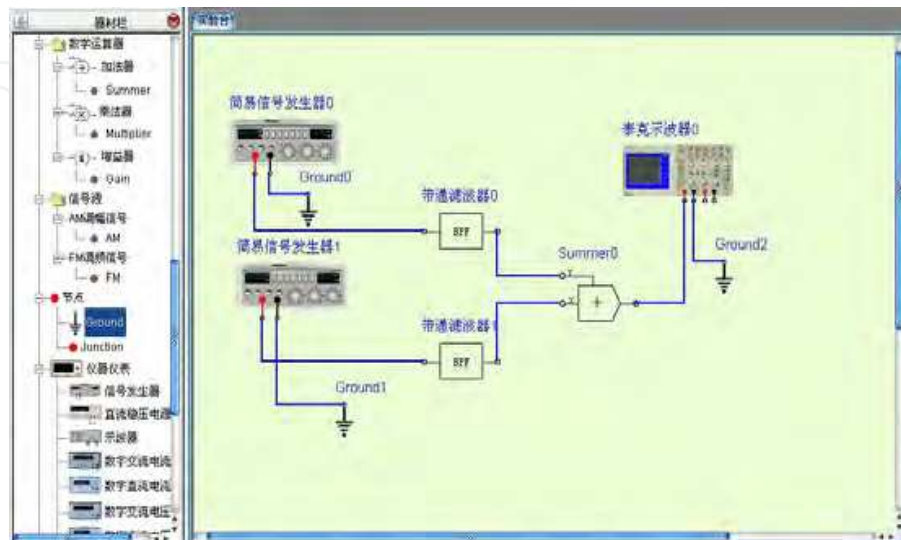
器材栏

数学运算器
加法器
Summer
乘法器
Multiplier
增益器
Gain
信号源
AM调幅信号
AM
FM调频信号
FM
节点
Ground
Junction
仪器仪表
信号发生器
直流稳压电源
示波器
数字交流电流
数字直流电流
数字交流电压

实验台

简易信号发生器0
Ground0
带通滤波器0
BPF
泰克示波器0
Ground2
Summer0
简易信号发生器1
带通滤波器1
BPF
Ground1